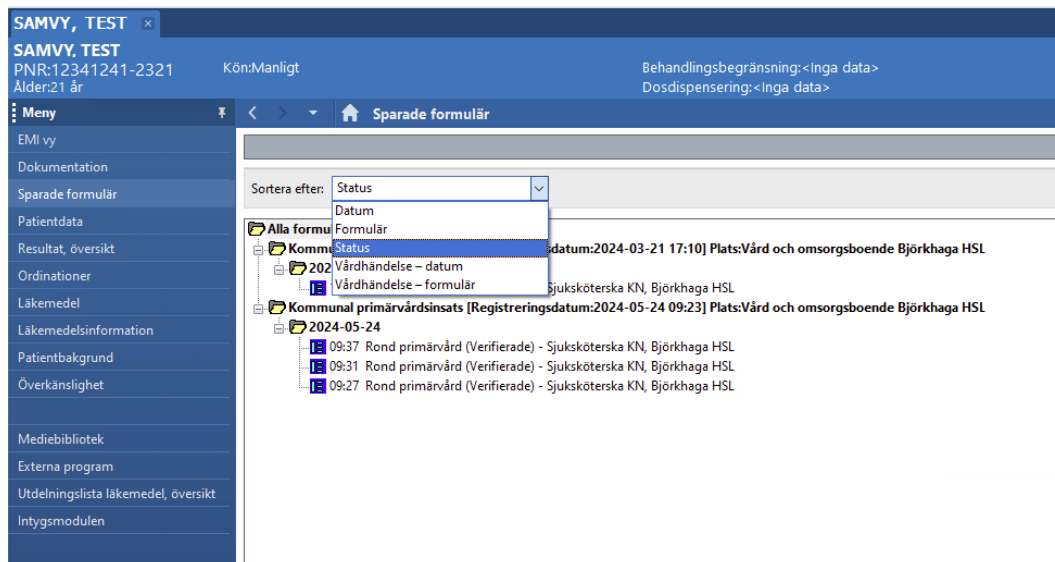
SAMVY, TEST ×

SAMVY, TEST
PNR:12341241-2321
Ålder:21 år

Kön:Manligt

Behandlingsbegränsning:<Inga data>
Dosdispensering:<Inga data>

Meny

EMI vy
Dokumentation
Sparade formulär
Patientdata
Resultat, översikt
Ordinationer
Läkemedel
Läkemedelsinformation
Patientbakgrund
Överkänslighet

Mediebibliotek
Externa program
Utdelningslista läkemedel, översikt
Intygsmodulen

Sparade formulär

Sortera efter: Status

Datum
Formulär
Status
Vårdhändelse – datum
Vårdhändelse – formulär

Alla formu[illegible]
Kommu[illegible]sdatum:2024-03-21 17:10] Plats:Vård och omsorgsboende Björkhaga HSL
202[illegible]
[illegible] Sjuksköterska KN, Björkhaga HSL
Kommunal primärvårdsinsats [Registreringsdatum:2024-05-24 09:23] Plats:Vård och omsorgsboende Björkhaga HSL
2024-05-24
09:37 Rond primärvård (Verifierade) - Sjuksköterska KN, Björkhaga HSL
09:31 Rond primärvård (Verifierade) - Sjuksköterska KN, Björkhaga HSL
09:27 Rond primärvård (Verifierade) - Sjuksköterska KN, Björkhaga HSL